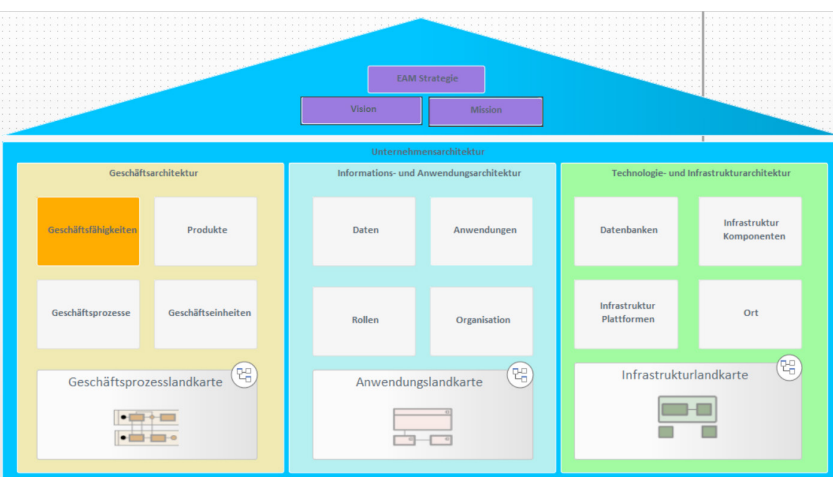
EAM Strategie

Vision

Mission

Unternehmensarchitektur

Geschäftsarchitektur

Geschäftsfähigkeiten

Produkte

Geschäftsprozesse

Geschäftseinheiten

Geschäftsprozesslandkarte

Informations- und Anwendungsarchitektur

Daten

Anwendungen

Rollen

Organisation

Anwendungslandkarte

Technologie- und Infrastrukturarchitektur

Datenbanken

Infrastruktur Komponenten

Infrastruktur Plattformen

Ort

Infrastrukturlandkarte